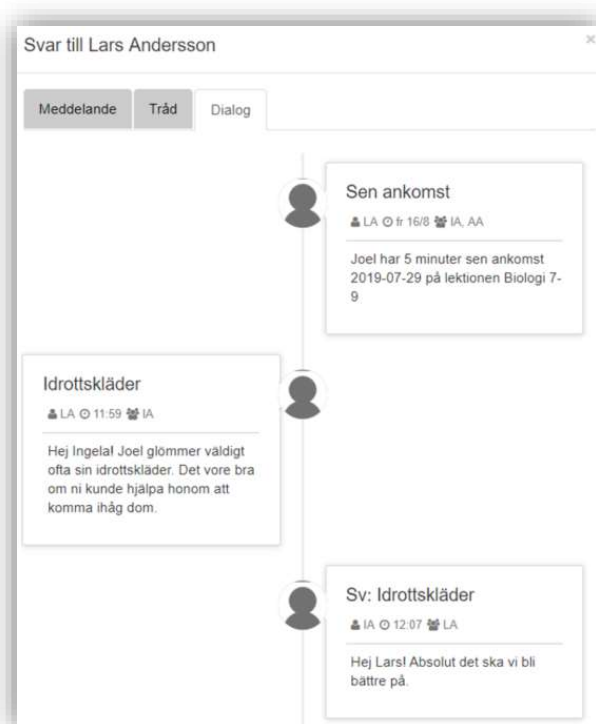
Svar till Lars Andersson

×

Meddelande Tråd Dialog

Sen ankomst

LA fr 16/8 IA, AA

Joel har 5 minuter sen ankomst 2019-07-29 på lektionen Biologi 7-9

Idrottskläder

LA 11:59 IA

Hej Ingela! Joel glömmer väldigt ofta sin idrottskläder. Det vore bra om ni kunde hjälpa honom att komma ihåg dom.

Sv: Idrottskläder

IA 12:07 LA

Hej Lars! Absolut det ska vi bli bättre på.